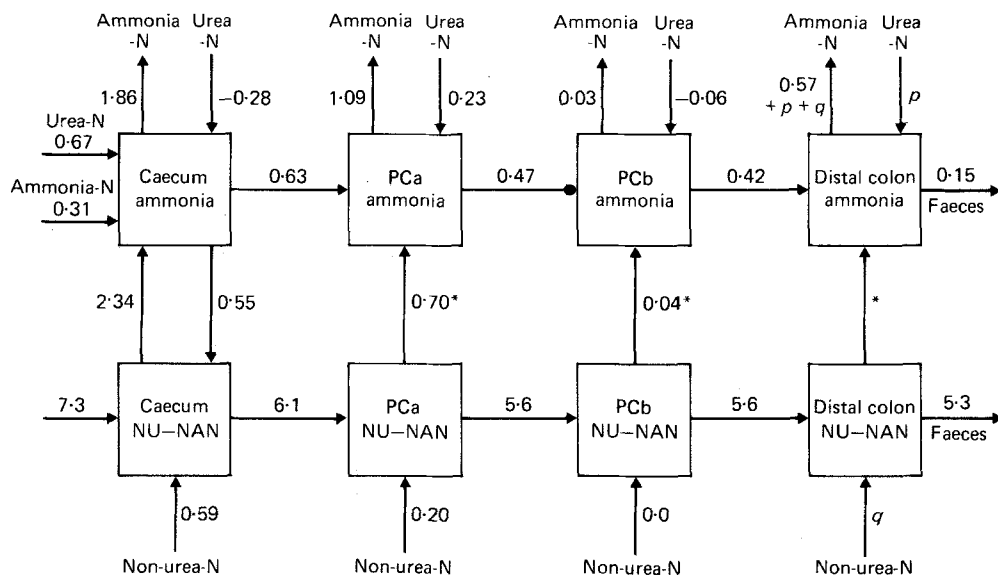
Ammonia -N
Urea -N
1·86
−0·28
Urea-N 0·67
Ammonia-N 0·31
Caecum ammonia
0·63
Ammonia -N
Urea -N
1·09
0·23
PCa ammonia
0·47
Ammonia -N
Urea -N
0·03
−0·06
PCb ammonia
0·42
Ammonia -N
Urea -N
0·57 $+ p + q$
$p$
Distal colon ammonia
0·15
Faeces
2·34
0·55
0·70*
0·04*
*
7·3
Caecum NU–NAN
6·1
PCa NU–NAN
5·6
PCb NU–NAN
5·6
Distal colon NU–NAN
5·3
Faeces
0·59
Non-urea-N
0·20
Non-urea-N
0·0
Non-urea-N
$q$
Non-urea-N